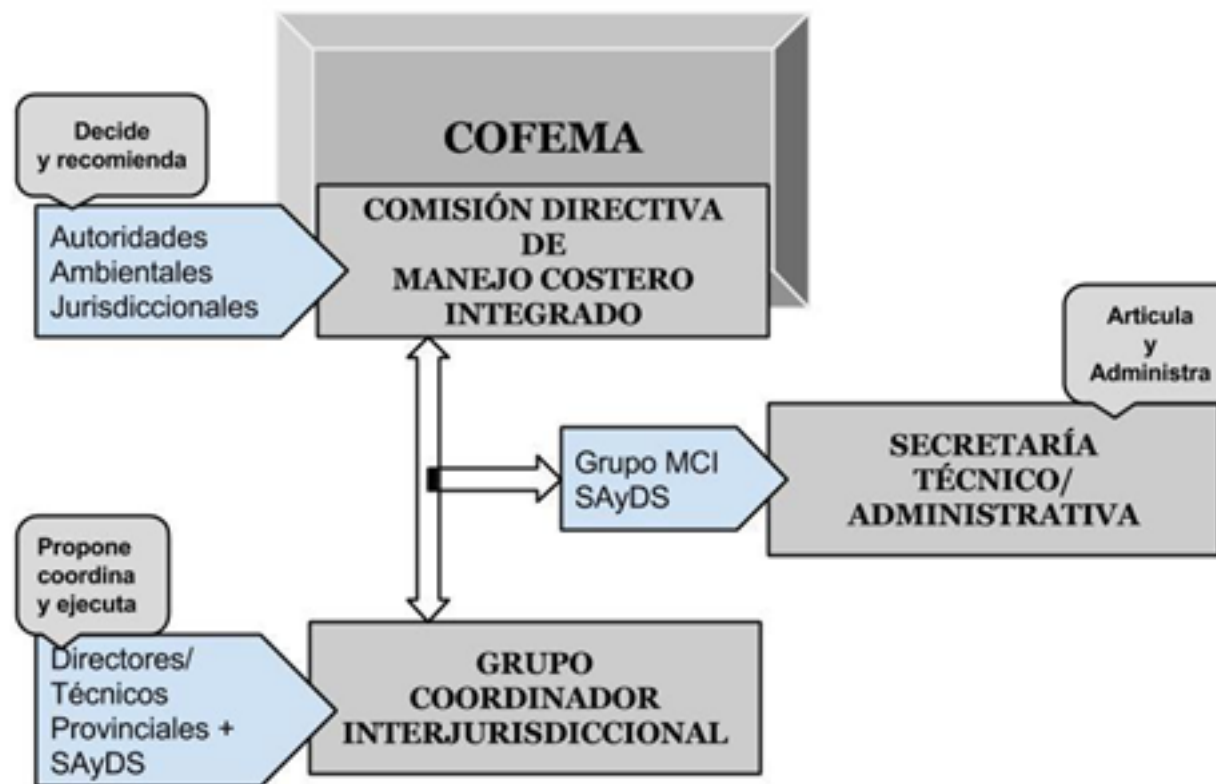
Decide y recomienda

COFEMA

Autoridades Ambientales Jurisdiccionales

COMISIÓN DIRECTIVA DE MANEJO COSTERO INTEGRADO

Articula y Administra

Grupo MCI SAyDS

SECRETARÍA TÉCNICO/ ADMINISTRATIVA

Propone coordina y ejecuta

Directores/ Técnicos Provinciales + SAyDS

GRUPO COORDINADOR INTERJURISDICCIONAL